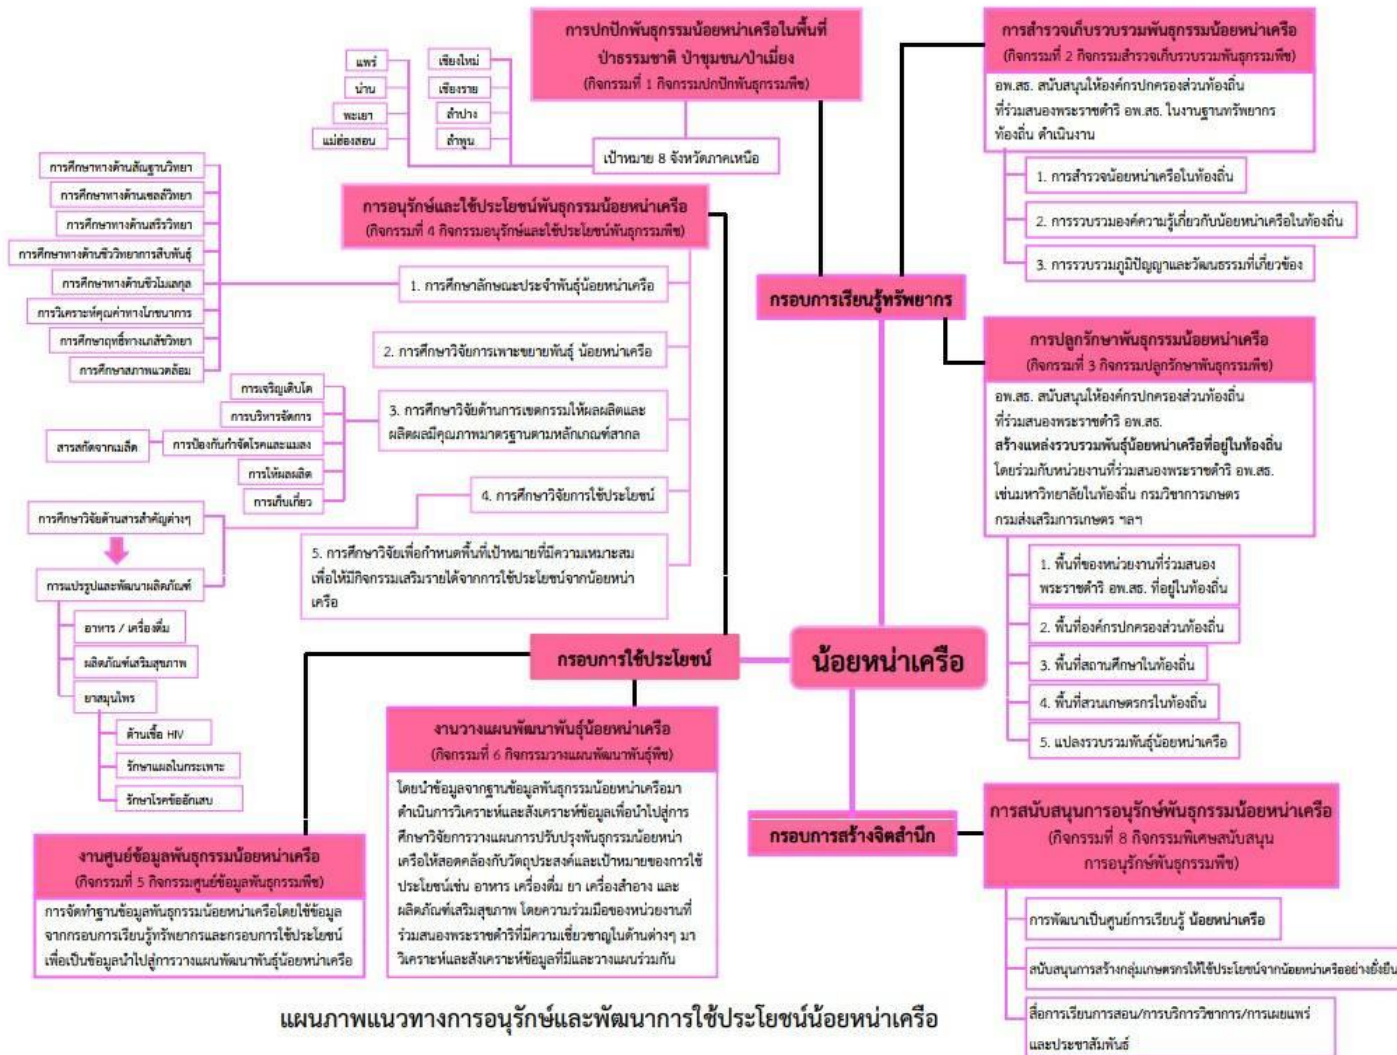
การปกปักพันธุกรรมน้อยหน่าเครือในพื้นที่ป่าธรรมชาติ ป่าชุมชน/ป่าเมี่ยง
(กิจกรรมที่ 1 กิจกรรมปกปักพันธุกรรมพืช)

แพร่
น่าน
พะเยา
แม่ฮ่องสอน
เชียงใหม่
เชียงราย
ลำปาง
ลำพูน

เป้าหมาย 8 จังหวัดภาคเหนือ

การสำรวจเก็บรวบรวมพันธุกรรมน้อยหน่าเครือ
(กิจกรรมที่ 2 กิจกรรมสำรวจเก็บรวบรวมพันธุกรรมพืช)
อพ.สธ. สนับสนุนให้องค์กรปกครองส่วนท้องถิ่นที่ร่วมสนองพระราชดำริ อพ.สธ. ในงานฐานทรัพยากรท้องถิ่น ดำเนินงาน

1. การสำรวจน้อยหน่าเครือในท้องถิ่น
2. การรวบรวมองค์ความรู้เกี่ยวกับน้อยหน่าเครือในท้องถิ่น
3. การรวบรวมภูมิปัญญาและวัฒนธรรมที่เกี่ยวข้อง

การศึกษาทางด้านสัณฐานวิทยา
การศึกษาทางด้านเซลล์วิทยา
การศึกษาทางด้านสรีรวิทยา
การศึกษาทางด้านชีววิทยาการสืบพันธุ์
การศึกษาทางด้านชีวโมเลกุล
การวิเคราะห์คุณค่าทางโภชนาการ
การศึกษาฤทธิ์ทางเภสัชวิทยา
การศึกษาสภาพแวดล้อม

การอนุรักษ์และใช้ประโยชน์พันธุกรรมน้อยหน่าเครือ
(กิจกรรมที่ 4 กิจกรรมอนุรักษ์และใช้ประโยชน์พันธุกรรมพืช)

1. การศึกษาลักษณะประจำพันธุ์น้อยหน่าเครือ
2. การศึกษาวิจัยการเพาะขยายพันธุ์ น้อยหน่าเครือ
3. การศึกษาวิจัยด้านการเขตกรรมให้ผลผลิตและผลิตผลมีคุณภาพมาตรฐานตามหลักเกณฑ์สากล
4. การศึกษาวิจัยการใช้ประโยชน์
5. การศึกษาวิจัยเพื่อกำหนดพื้นที่เป้าหมายที่มีความเหมาะสมเพื่อให้มีกิจกรรมเสริมรายได้จากการใช้ประโยชน์จากน้อยหน่าเครือ

การเจริญเติบโต
การบริหารจัดการ
การป้องกันกำจัดโรคและแมลง
การให้ผลผลิต
การเก็บเกี่ยว
สารสกัดจากเมล็ด

กรอบการเรียนรู้ทรัพยากร

การปลูกรักษาพันธุกรรมน้อยหน่าเครือ
(กิจกรรมที่ 3 กิจกรรมปลูกรักษาพันธุกรรมพืช)
อพ.สธ. สนับสนุนให้องค์กรปกครองส่วนท้องถิ่นที่ร่วมสนองพระราชดำริ อพ.สธ.
สร้างแหล่งรวบรวมพันธุ์น้อยหน่าเครือที่อยู่ในท้องถิ่น
โดยร่วมกับหน่วยงานที่ร่วมสนองพระราชดำริ อพ.สธ. เช่นมหาวิทยาลัยในท้องถิ่น กรมวิชาการเกษตร กรมส่งเสริมการเกษตร ฯลฯ

1. พื้นที่ของหน่วยงานที่ร่วมสนองพระราชดำริ อพ.สธ. ที่อยู่ในท้องถิ่น
2. พื้นที่องค์กรปกครองส่วนท้องถิ่น
3. พื้นที่สถานศึกษาในท้องถิ่น
4. พื้นที่สวนเกษตรกรในท้องถิ่น
5. แปลงรวบรวมพันธุ์น้อยหน่าเครือ

การศึกษาวิจัยด้านสารสำคัญต่างๆ
การแปรรูปและพัฒนาผลิตภัณฑ์
อาหาร / เครื่องดื่ม
ผลิตภัณฑ์เสริมสุขภาพ
ยาสมุนไพร
ต้านเชื้อ HIV
รักษาแผลในกระเพาะ
รักษาโรคข้ออักเสบ

กรอบการใช้ประโยชน์

น้อยหน่าเครือ

งานวางแผนพัฒนาพันธุ์น้อยหน่าเครือ
(กิจกรรมที่ 6 กิจกรรมวางแผนพัฒนาพันธุ์พืช)
โดยนำข้อมูลจากฐานข้อมูลพันธุกรรมน้อยหน่าเครือมาดำเนินการวิเคราะห์และสังเคราะห์ข้อมูลเพื่อนำไปสู่การศึกษาวิจัยการวางแผนการปรับปรุงพันธุกรรมน้อยหน่าเครือให้สอดคล้องกับวัตถุประสงค์และเป้าหมายของการใช้ประโยชน์เช่น อาหาร เครื่องดื่ม ยา เครื่องสำอาง และผลิตภัณฑ์เสริมสุขภาพ โดยความร่วมมือของหน่วยงานที่ร่วมสนองพระราชดำริที่มีความเชี่ยวชาญในด้านต่างๆ มาวิเคราะห์และสังเคราะห์ข้อมูลที่มีและวางแผนร่วมกัน

กรอบการสร้างจิตสำนึก

การสนับสนุนการอนุรักษ์พันธุกรรมน้อยหน่าเครือ
(กิจกรรมที่ 8 กิจกรรมพิเศษสนับสนุนการอนุรักษ์พันธุกรรมพืช)

การพัฒนาเป็นศูนย์การเรียนรู้ น้อยหน่าเครือ
สนับสนุนการสร้างกลุ่มเกษตรกรให้ใช้ประโยชน์จากน้อยหน่าเครืออย่างยั่งยืน
สื่อการเรียนการสอน/การบริการวิชาการ/การเผยแพร่และประชาสัมพันธ์

งานศูนย์ข้อมูลพันธุกรรมน้อยหน่าเครือ
(กิจกรรมที่ 5 กิจกรรมศูนย์ข้อมูลพันธุกรรมพืช)
การจัดทำฐานข้อมูลพันธุกรรมน้อยหน่าเครือโดยใช้ข้อมูลจากกรอบการเรียนรู้ทรัพยากรและกรอบการใช้ประโยชน์เพื่อเป็นข้อมูลนำไปสู่การวางแผนพัฒนาพันธุ์น้อยหน่าเครือ

แผนภาพแนวทางการอนุรักษ์และพัฒนาการใช้ประโยชน์น้อยหน่าเครือ